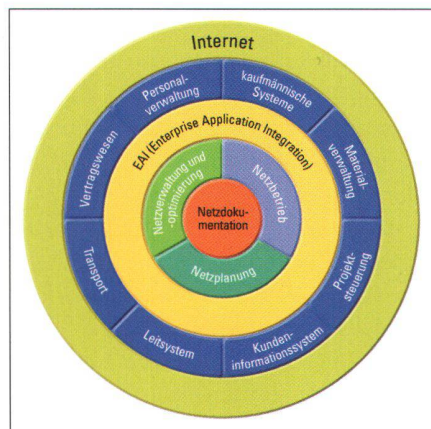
Internet

Personalverwaltung

kaufmännische Systeme

Materialverwaltung

Projektsteuerung

Kundeninformationssystem

Leitsystem

Transport

Vertragswesen

EAI (Enterprise Application Integration)

Netzverwaltung und -optimierung

Netzbetrieb

Netzplanung

Netzdokumentation